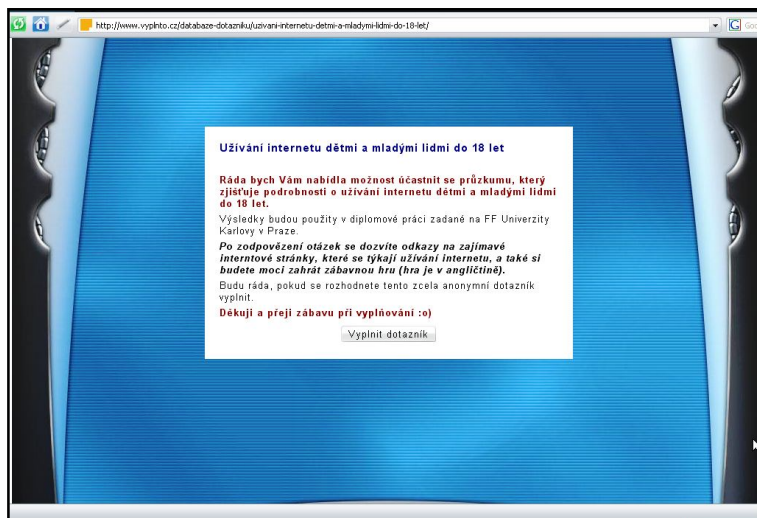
http://www.vyplnto.cz/databaze-dotazniku/uzivani-internetu-detmi-a-mladymi-lidmi-do-18-let/

Užívání internetu dětmi a mladými lidmi do 18 let

Ráda bych Vám nabídla možnost účastnit se průzkumu, který zjišťuje podrobnosti o užívání internetu dětmi a mladými lidmi do 18 let.

Výsledky budou použity v diplomové práci zadané na FF Univerzity Karlovy v Praze.

Po zodpovězení otázek se dozvíte odkazy na zajímavé internetové stránky, které se týkají užívání internetu, a také si budete moci zahrát zábavnou hru (hra je v angličtině).

Budu ráda, pokud se rozhodnete tento zcela anonymní dotazník vyplnit.

Děkuji a přeji zábavu při vyplňování :o)

Vyplnit dotazník